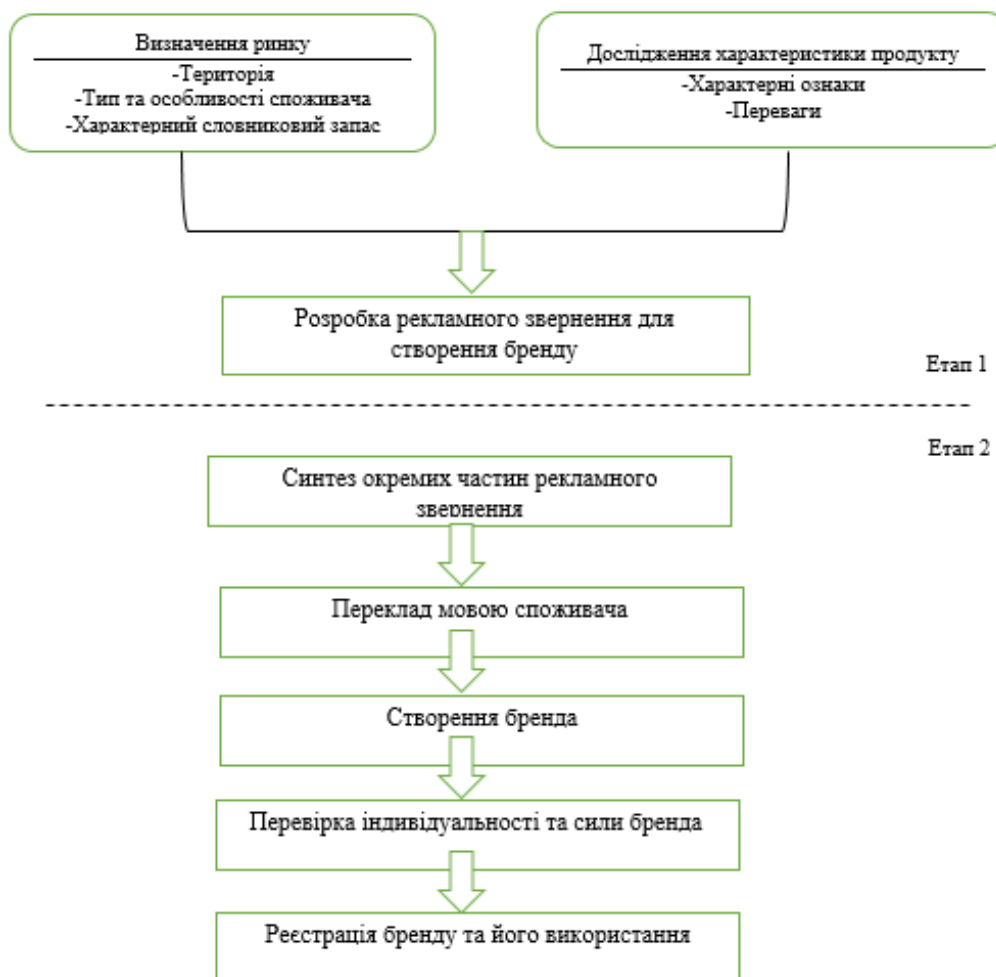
Визначення ринку
-Територія
-Тип та особливості споживача
-Характерний словниковий запас

Дослідження характеристики продукту
-Характерні ознаки
-Переваги

Розробка рекламного звернення для створення бренду

Етап 1

Етап 2

Синтез окремих частин рекламного звернення

Переклад мовою споживача

Створення бренда

Перевірка індивідуальності та сили бренда

Реєстрація бренду та його використання